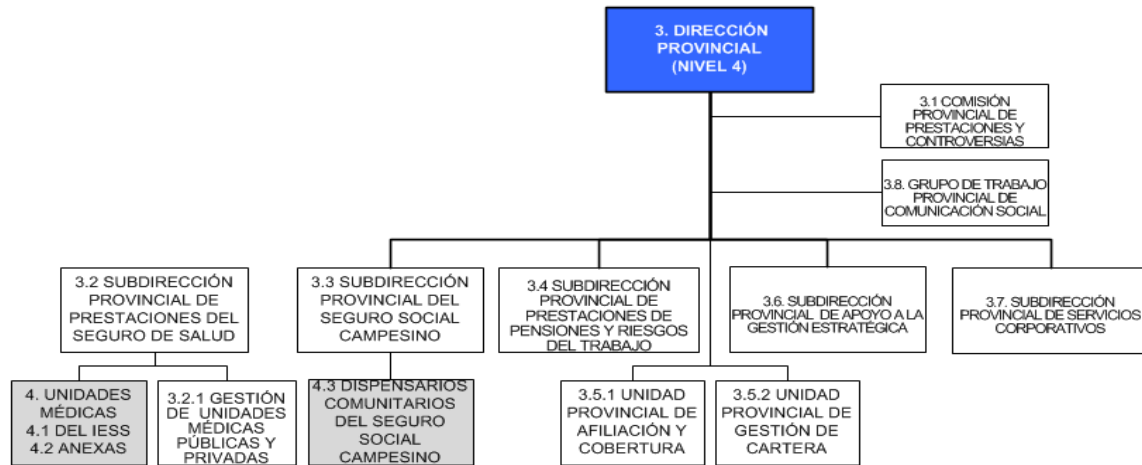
3. DIRECCIÓN PROVINCIAL (NIVEL 4)

3.1 COMISIÓN PROVINCIAL DE PRESTACIONES Y CONTROVERSIAS

3.8. GRUPO DE TRABAJO PROVINCIAL DE COMUNICACIÓN SOCIAL

3.2 SUBDIRECCIÓN PROVINCIAL DE PRESTACIONES DEL SEGURO DE SALUD

3.3 SUBDIRECCIÓN PROVINCIAL DEL SEGURO SOCIAL CAMPESINO

3.4 SUBDIRECCIÓN PROVINCIAL DE PRESTACIONES DE PENSIONES Y RIESGOS DEL TRABAJO

3.6. SUBDIRECCIÓN PROVINCIAL DE APOYO A LA GESTIÓN ESTRATÉGICA

3.7. SUBDIRECCIÓN PROVINCIAL DE SERVICIOS CORPORATIVOS

4. UNIDADES MÉDICAS 4.1 DEL IESS 4.2 ANEXAS

3.2.1 GESTIÓN DE UNIDADES MÉDICAS PÚBLICAS Y PRIVADAS

4.3 DISPENSARIOS COMUNITARIOS DEL SEGURO SOCIAL CAMPESINO

3.5.1 UNIDAD PROVINCIAL DE AFILIACIÓN Y COBERTURA

3.5.2 UNIDAD PROVINCIAL DE GESTIÓN DE CARTERA